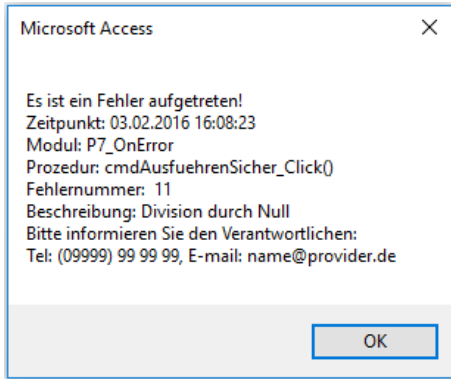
Microsoft Access

Es ist ein Fehler aufgetreten!
Zeitpunkt: 03.02.2016 16:08:23
Modul: P7_OnError
Prozedur: cmdAusfuehrenSicher_Click()
Fehlernummer: 11
Beschreibung: Division durch Null
Bitte informieren Sie den Verantwortlichen:
Tel: (09999) 99 99 99, E-mail: name@provider.de

OK